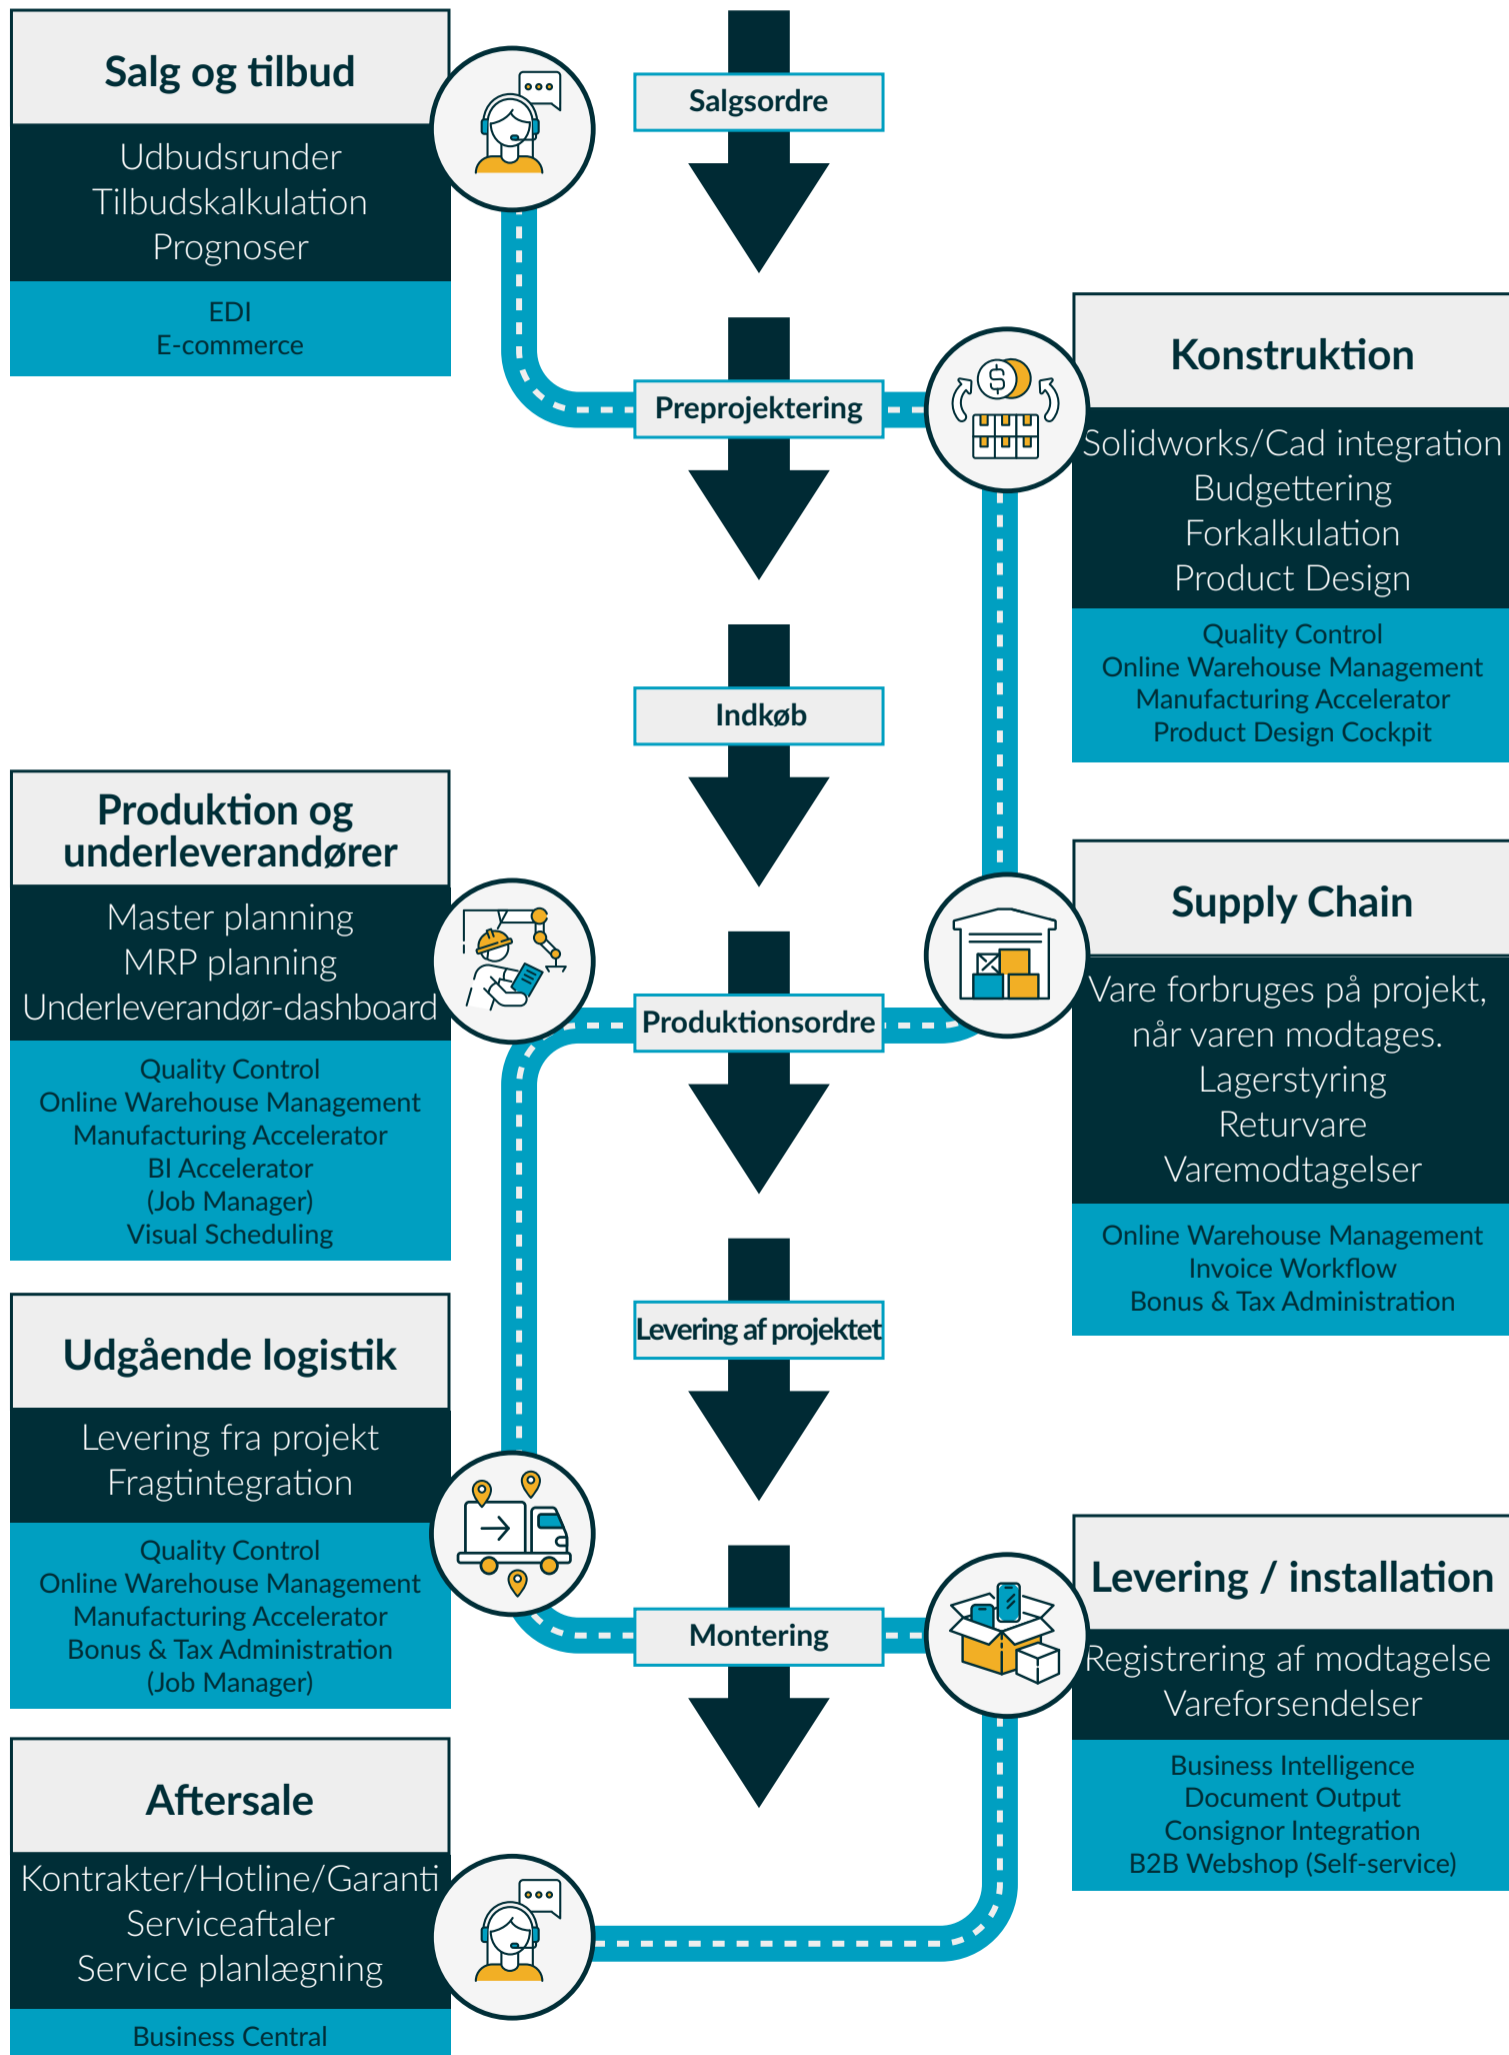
Salg og tilbud

Udbudsrunder
Tilbudskalkulation
Prognoser

EDI
E-commerce

Salgsordre

Preprojektering

Konstruktion

Solidworks/Cad integration
Budgettering
Forkalkulation
Product Design

Quality Control
Online Warehouse Management
Manufacturing Accelerator
Product Design Cockpit

Indkøb

Produktion og underleverandører

Master planning
MRP planning
Underleverandør-dashboard

Quality Control
Online Warehouse Management
Manufacturing Accelerator
BI Accelerator
(Job Manager)
Visual Scheduling

Produktionsordre

Supply Chain

Vare forbruges på projekt, når varen modtages.
Lagerstyring
Returvare
Varemodtagelser

Online Warehouse Management
Invoice Workflow
Bonus & Tax Administration

Levering af projektet

Udgående logistik

Levering fra projekt
Fragtintegration

Quality Control
Online Warehouse Management
Manufacturing Accelerator
Bonus & Tax Administration
(Job Manager)

Montering

Levering / installation

Registrering af modtagelse
Vareforsendelser

Business Intelligence
Document Output
Consignor Integration
B2B Webshop (Self-service)

Aftersale

Kontrakter/Hotline/Garanti
Serviceaftaler
Service planlægning

Business Central